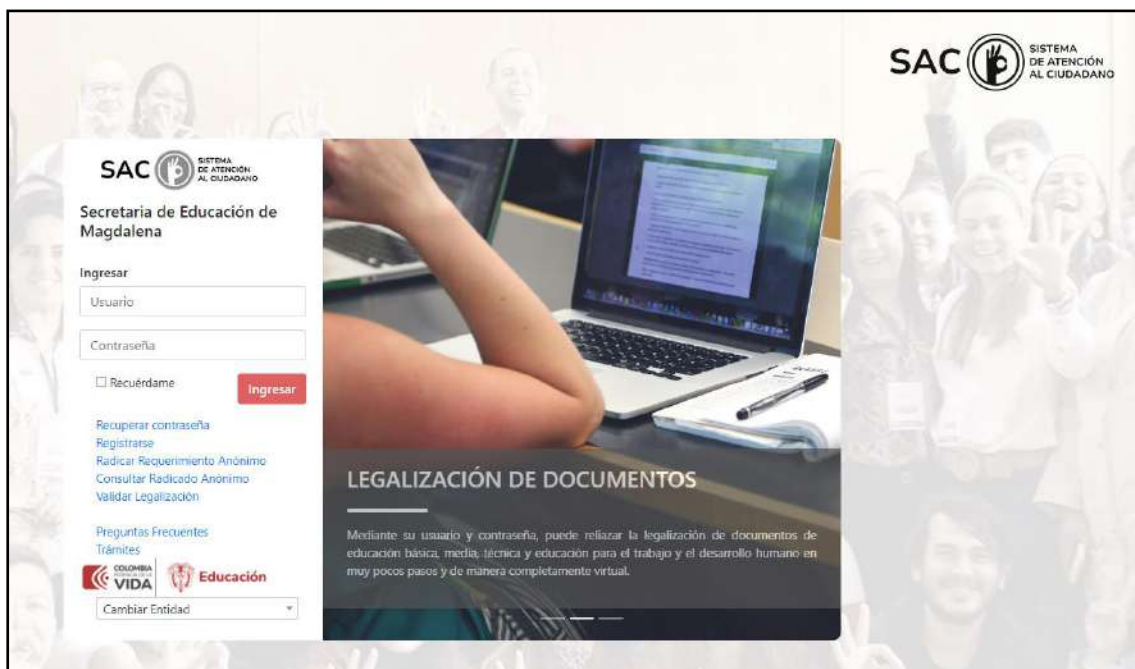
SAC SISTEMA DE ATENCIÓN AL CIUDADANO

SAC SISTEMA DE ATENCIÓN AL CIUDADANO

Secretaria de Educación de Magdalena

Ingresar

Usuario

Contraseña

☐ Recuérdame

Ingresar

Recuperar contraseña
Registrarse
Radicar Requerimiento Anónimo
Consultar Radicado Anónimo
Validar Legalización

Preguntas Frecuentes
Trámites

COLOMBIA VIDA

Educación

Cambiar Entidad

LEGALIZACIÓN DE DOCUMENTOS

Mediante su usuario y contraseña, puede reliazar la legalización de documentos de educación básica, media, técnica y educación para el trabajo y el desarrollo humano en muy pocos pasos y de manera completamente virtual.